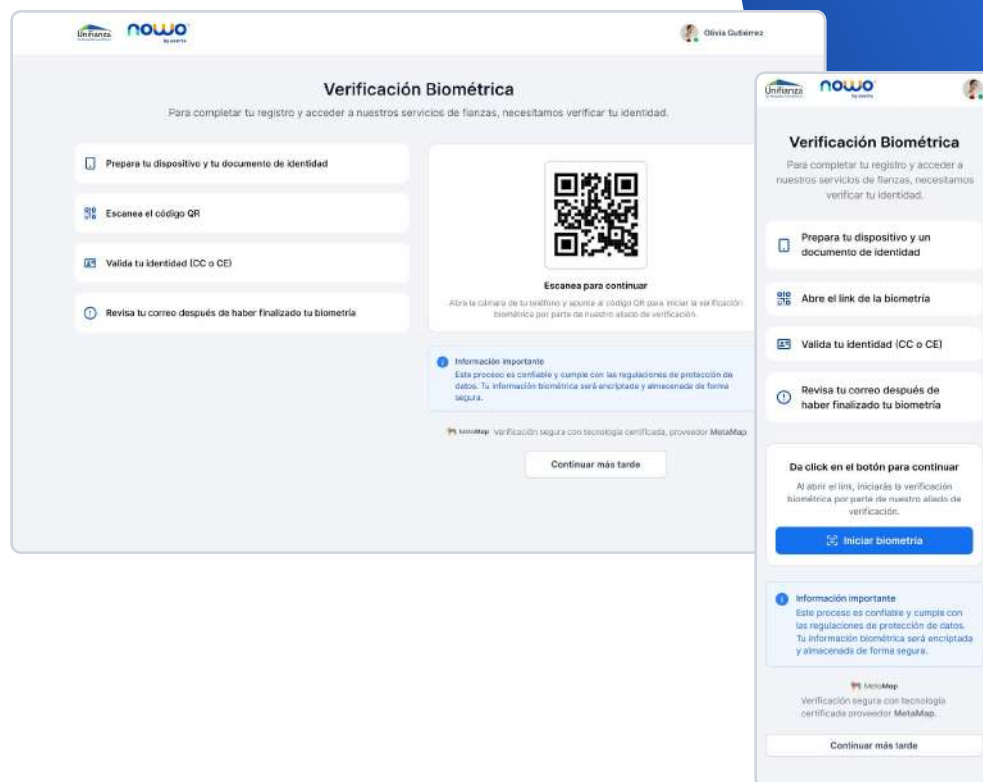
Unifianza nowo by

Olivia Gutiérrez

Verificación Biométrica

Para completar tu registro y acceder a nuestros servicios de fianzas, necesitamos verificar tu identidad.

Prepara tu dispositivo y tu documento de identidad

Escanea el código QR

Valida tu identidad (CC o CE)

Revisa tu correo después de haber finalizado tu biometría

Escanea para continuar

Abre la cámara de tu teléfono y apunta al código QR para iniciar la verificación biométrica por parte de nuestro aliado de verificación.

Información importante
Este proceso es confiable y cumple con las regulaciones de protección de datos. Tu información biométrica será encriptada y almacenada de forma segura.

MetaMap Verificación segura con tecnología certificada, proveedor MetaMap.

Continuar más tarde

Unifianza nowo by

Verificación Biométrica

Para completar tu registro y acceder a nuestros servicios de fianzas, necesitamos verificar tu identidad.

Prepara tu dispositivo y un documento de identidad

Abre el link de la biometría

Valida tu identidad (CC o CE)

Revisa tu correo después de haber finalizado tu biometría

Da click en el botón para continuar

Al abrir el link, iniciarás la verificación biométrica por parte de nuestro aliado de verificación.

Iniciar biometría

Información importante
Este proceso es confiable y cumple con las regulaciones de protección de datos. Tu información biométrica será encriptada y almacenada de forma segura.

MetaMap
Verificación segura con tecnología certificada proveedor MetaMap.

Continuar más tarde